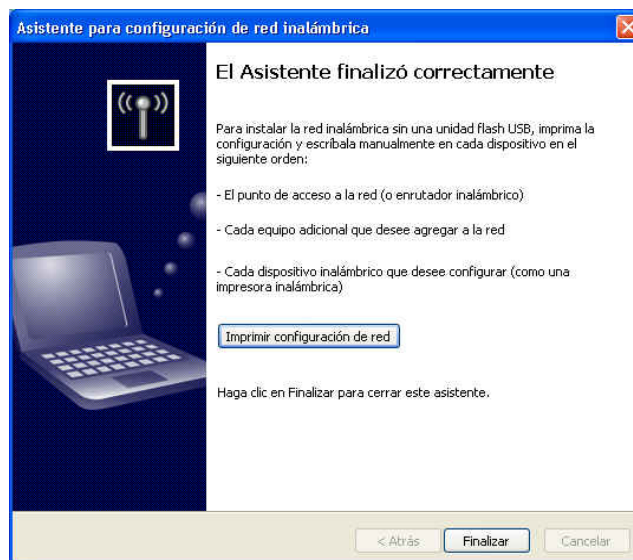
Asistente para configuración de red inalámbrica

El Asistente finalizó correctamente

Para instalar la red inalámbrica sin una unidad flash USB, imprima la configuración y escríbala manualmente en cada dispositivo en el siguiente orden:

- El punto de acceso a la red (o enrutador inalámbrico)

- Cada equipo adicional que desee agregar a la red

- Cada dispositivo inalámbrico que desee configurar (como una impresora inalámbrica)

Imprimir configuración de red

Haga clic en Finalizar para cerrar este asistente.

< Atrás

Finalizar

Cancelar